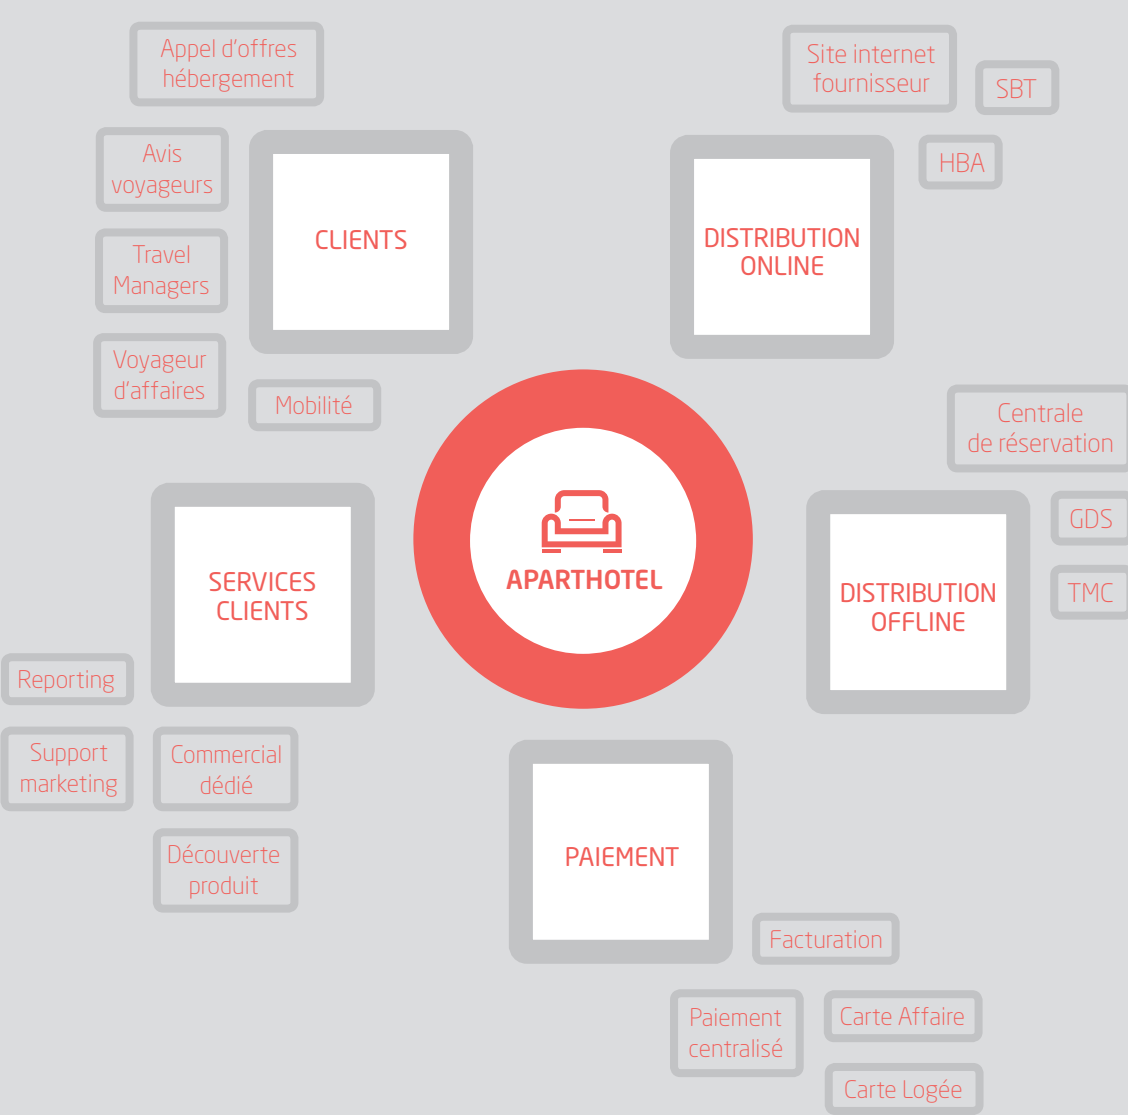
APARTHOTEL

CLIENTS

Appel d'offres hébergement

Avis voyageurs

Travel Managers

Voyageur d'affaires

Mobilité

DISTRIBUTION ONLINE

Site internet fournisseur

SBT

HBA

DISTRIBUTION OFFLINE

Centrale de réservation

GDS

TMC

SERVICES CLIENTS

Reporting

Support marketing

Commercial dédié

Découverte produit

PAIEMENT

Facturation

Paiement centralisé

Carte Affaire

Carte Logée